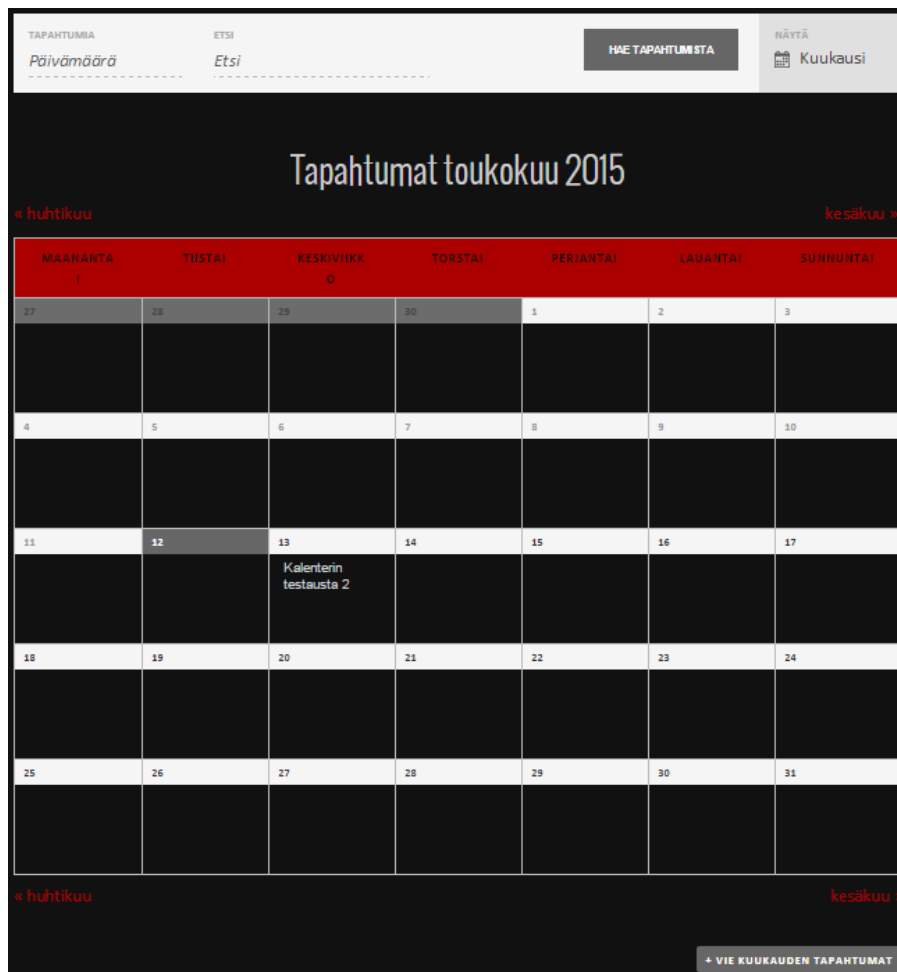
TAPAHTUMIA
Päivämäärä

ETSI
Etsi

HAE TAPAHTUMISTA

NÄYTÄ
Kuukausi

Tapahtumat toukokuu 2015

« huhtikuu

kesäkuu »

| MAANANTAI | TIISTAI | KESKIVIIKKO | TORSTAI | PERJANTAI | LAUANTAI | SUNNUNTAI |
|---|---|---|---|---|---|---|
| 27 | 28 | 29 | 30 | 1 | 2 | 3 |
| 4 | 5 | 6 | 7 | 8 | 9 | 10 |
| 11 | 12 | 13 Kalenterin testausta 2 | 14 | 15 | 16 | 17 |
| 18 | 19 | 20 | 21 | 22 | 23 | 24 |
| 25 | 26 | 27 | 28 | 29 | 30 | 31 |

« huhtikuu

kesäkuu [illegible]

+ VIE KUUKAUDEN TAPAHTUMAT